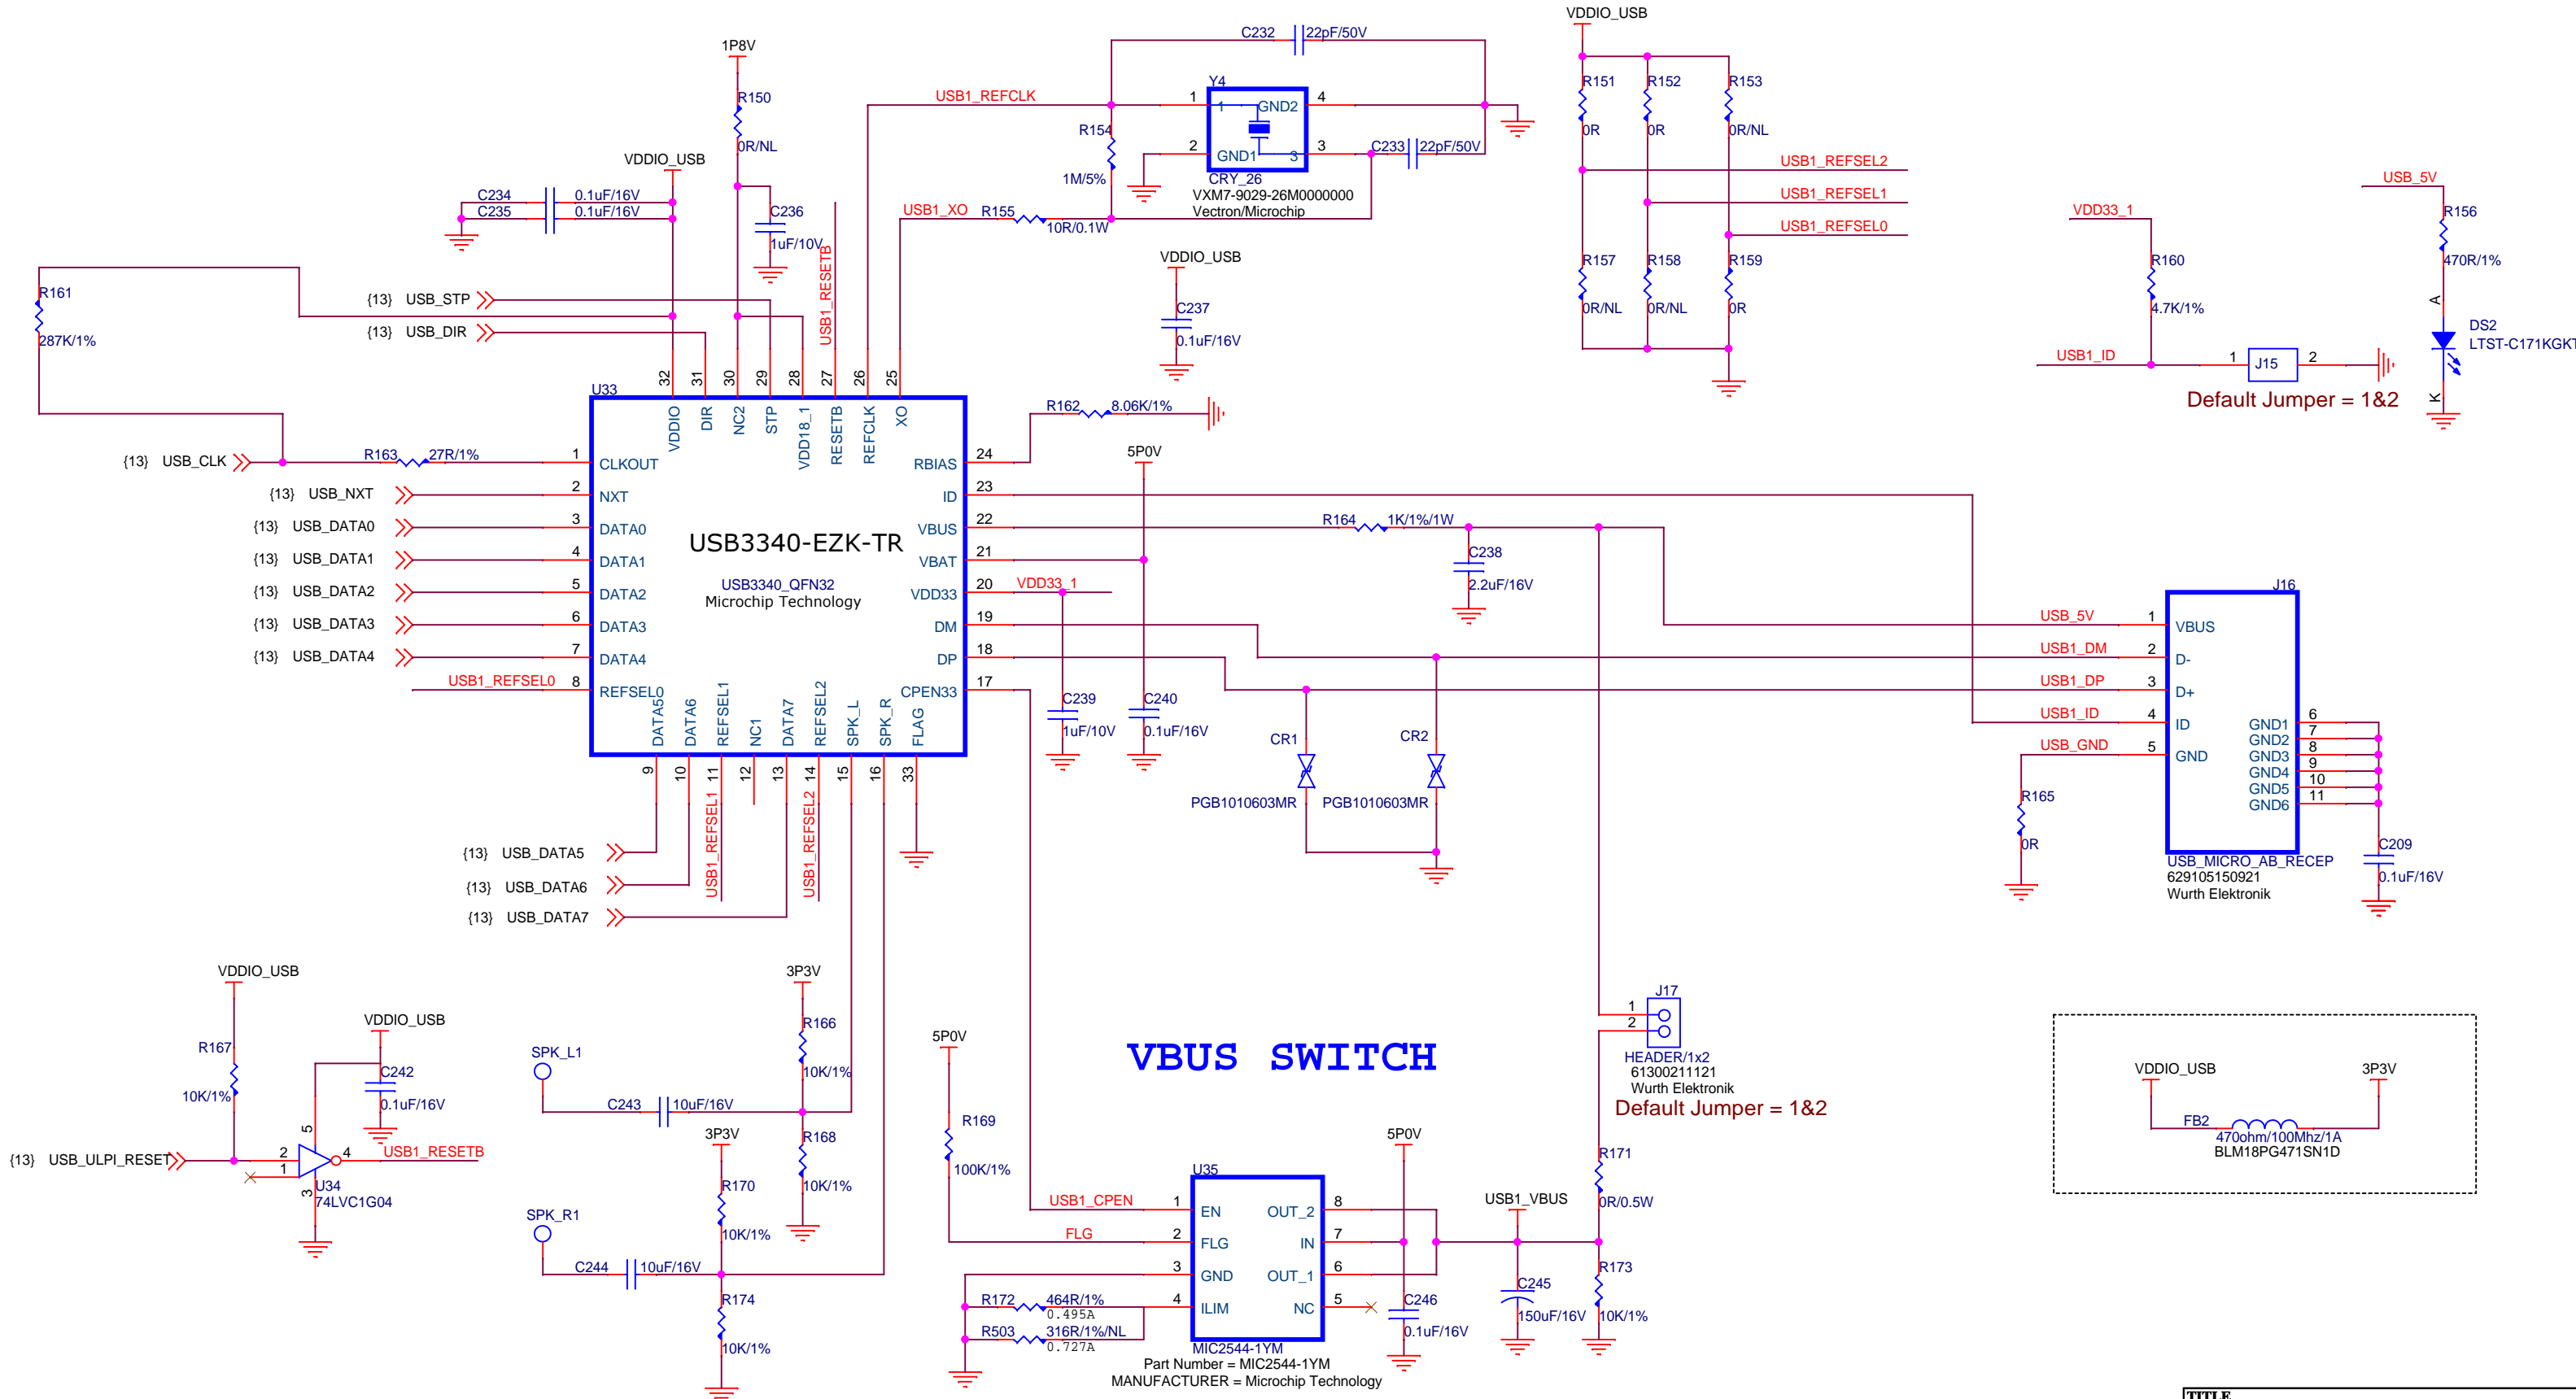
VDDIO_USB
C232 22pF/50V
Y4
USB1_REFCLK
1 GND2 4
1P8V
R150
0R/NL
R154
1M/5%
2 GND1 3 3
C233 22pF/50V
CRY_26
VXM7-9029-26M0000000
Vectron/Microchip
R151 0R
R152 0R
R153 0R/NL
USB1_REFSEL2
USB1_REFSEL1
USB1_REFSEL0
VDDIO_USB
C234 0.1uF/16V
C235 0.1uF/16V
C236
1uF/10V
USB1_XO R155 10R/0.1W
USB1_RESETB
VDDIO_USB
C237
0.1uF/16V
R157 0R/NL
R158 0R/NL
R159 0R
VDD33_1
R160
4.7K/1%
USB_5V
R156
470R/1%
DS2
LTST-C171KGKT
A
K
USB1_ID
1 J15 2
Default Jumper = 1&2
R161
287K/1%
{13} USB_STP
{13} USB_DIR
U33
32 31 30 29 28 27 26 25
VDDIO DIR NC2 STP VDD18_1 RESETB REFCLK XO
R162 8.06K/1%
{13} USB_CLK
R163 27R/1%
1 CLKOUT
RBIAS 24
{13} USB_NXT
2 NXT
ID 23
5P0V
{13} USB_DATA0
3 DATA0
USB3340-EZK-TR
VBUS 22
R164 1K/1%/1W
{13} USB_DATA1
4 DATA1
VBAT 21
C238
2.2uF/16V
{13} USB_DATA2
5 DATA2
USB3340_QFN32
Microchip Technology
VDD33 20 VDD33_1
{13} USB_DATA3
6 DATA3
DM 19
{13} USB_DATA4
7 DATA4
DP 18
USB1_REFSEL0 8 REFSEL0
CPEN33 17
DATA5 DATA6 REFSEL1 NC1 DATA7 REFSEL2 SPK_L SPK_R FLAG
9 10 11 12 13 14 15 16 33
C239 1uF/10V
C240 0.1uF/16V
CR1
CR2
PGB1010603MR
PGB1010603MR
J16
USB_5V 1 VBUS
USB1_DM 2 D-
USB1_DP 3 D+
USB1_ID 4 ID
USB_GND 5 GND
GND1 6
GND2 7
GND3 8
GND4 9
GND5 10
GND6 11
R165
0R
C209
0.1uF/16V
USB_MICRO_AB_RECEP
629105150921
Wurth Elektronik
USB1_REFSEL1
USB1_REFSEL2
{13} USB_DATA5
{13} USB_DATA6
{13} USB_DATA7
VDDIO_USB
R167
10K/1%
VDDIO_USB
C242
0.1uF/16V
{13} USB_ULPI_RESET
2 5 4 1 3
USB1_RESETB
U34
74LVC1G04
SPK_L1
3P3V
R166
10K/1%
C243 10uF/16V
R168
10K/1%
3P3V
R170
10K/1%
SPK_R1
C244 10uF/16V
R174
10K/1%
5P0V
R169
100K/1%
VBUS SWITCH
J17
1
2
HEADER/1x2
61300211121
Wurth Elektronik
Default Jumper = 1&2
VDDIO_USB
3P3V
FB2
470ohm/100Mhz/1A
BLM18PG471SN1D
5P0V
U35
USB1_CPEN 1 EN OUT_2 8
FLG 2 FLG IN 7
3 GND OUT_1 6
R172 464R/1% 0.495A
4 ILIM NC 5
R503 316R/1%/NL 0.727A
C246
0.1uF/16V
USB1_VBUS
C245
150uF/16V
R171
0R/0.5W
R173
10K/1%
MIC2544-1YM
Part Number = MIC2544-1YM
MANUFACTURER = Microchip Technology
TITLE